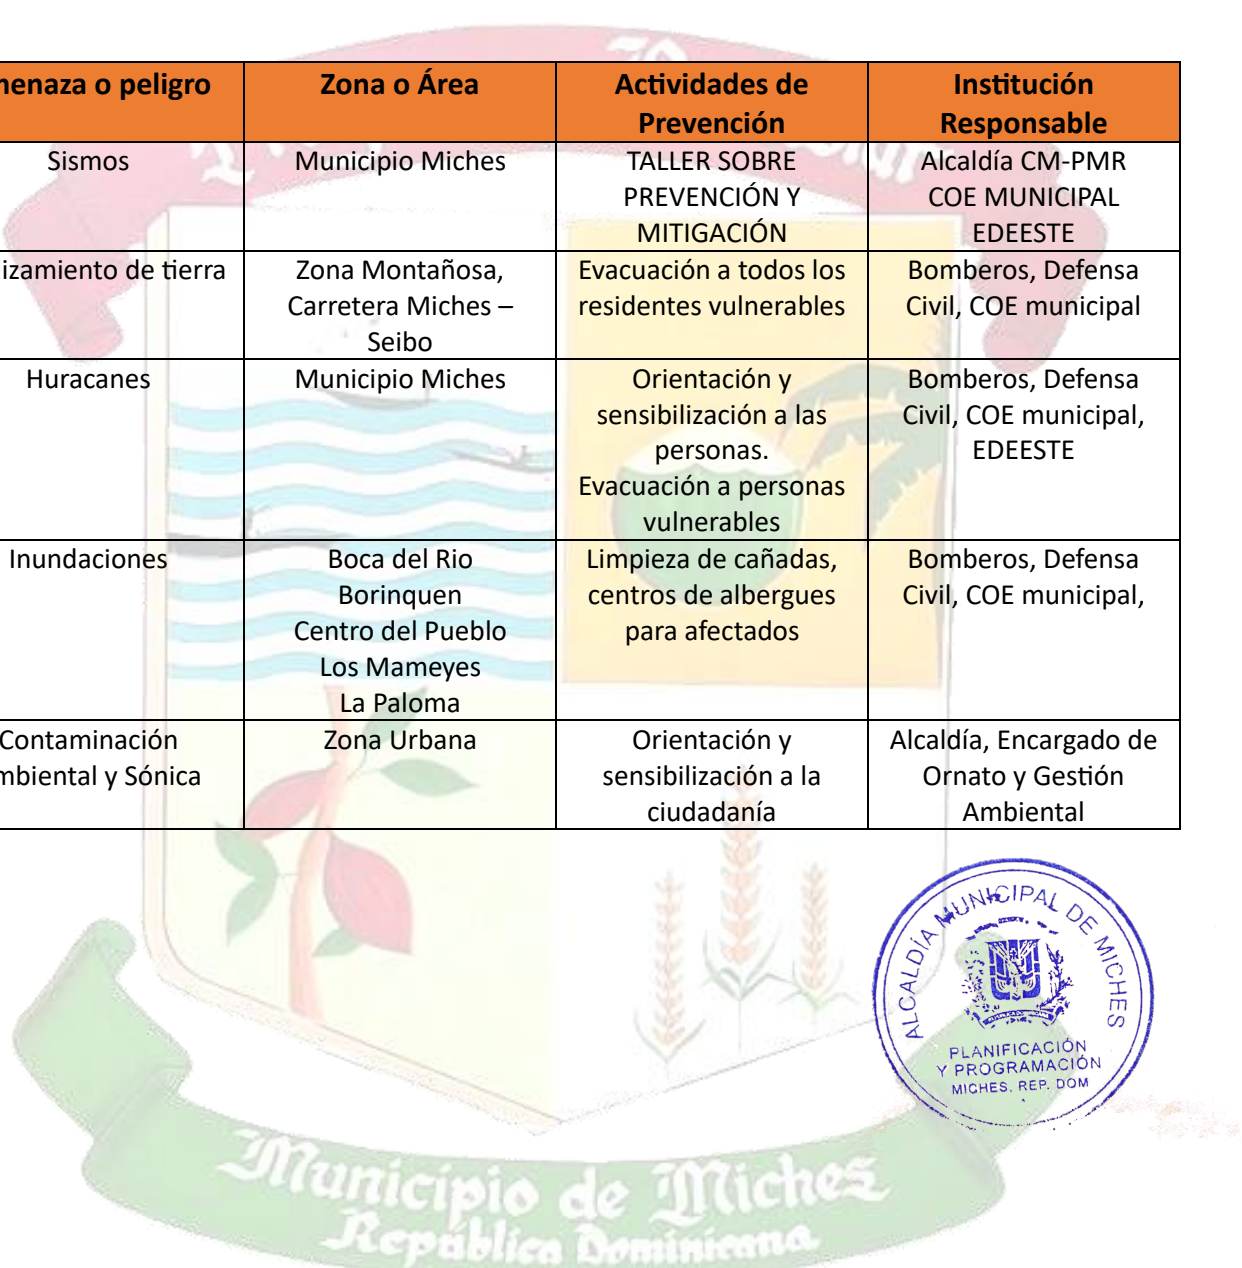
| nenaza o peligro | Zona o Área | Actividades de Prevención | Institución Responsable |
|---|---|---|---|
| Sismos | Municipio Miches | TALLER SOBRE PREVENCIÓN Y MITIGACIÓN | Alcaldía CM-PMR COE MUNICIPAL EDEESTE |
| izamiento de tierra | Zona Montañosa, Carretera Miches – Seibo | Evacuación a todos los residentes vulnerables | Bomberos, Defensa Civil, COE municipal |
| Huracanes | Municipio Miches | Orientación y sensibilización a las personas. Evacuación a personas vulnerables | Bomberos, Defensa Civil, COE municipal, EDEESTE |
| Inundaciones | Boca del Rio Borinquen Centro del Pueblo Los Mameyes La Paloma | Limpieza de cañadas, centros de albergues para afectados | Bomberos, Defensa Civil, COE municipal, |
| Contaminación mbiental y Sónica | Zona Urbana | Orientación y sensibilización a la ciudadanía | Alcaldía, Encargado de Ornato y Gestión Ambiental |

ALCALDÍA MUNICIPAL DE MICHES
PLANIFICACIÓN Y PROGRAMACIÓN
MICHES, REP. DOM

Municipio de Miches
República Dominicana